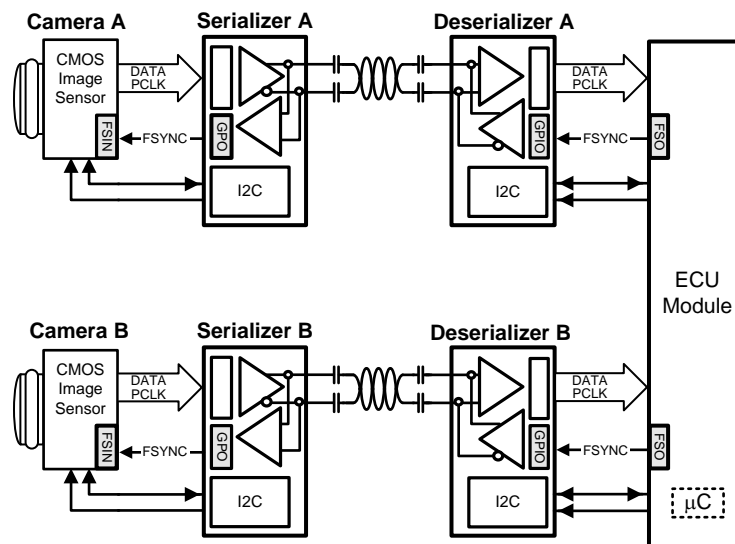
Camera A

CMOS Image Sensor

DATA
PCLK

FSIN

FSYNC

Serializer A

GPO

I2C

Deserializer A

DATA
PCLK

GPIO

FSYNC

FSO

I2C

ECU Module

Camera B

CMOS Image Sensor

DATA
PCLK

FSIN

FSYNC

Serializer B

GPO

I2C

Deserializer B

DATA
PCLK

GPIO

FSYNC

FSO

I2C

μC